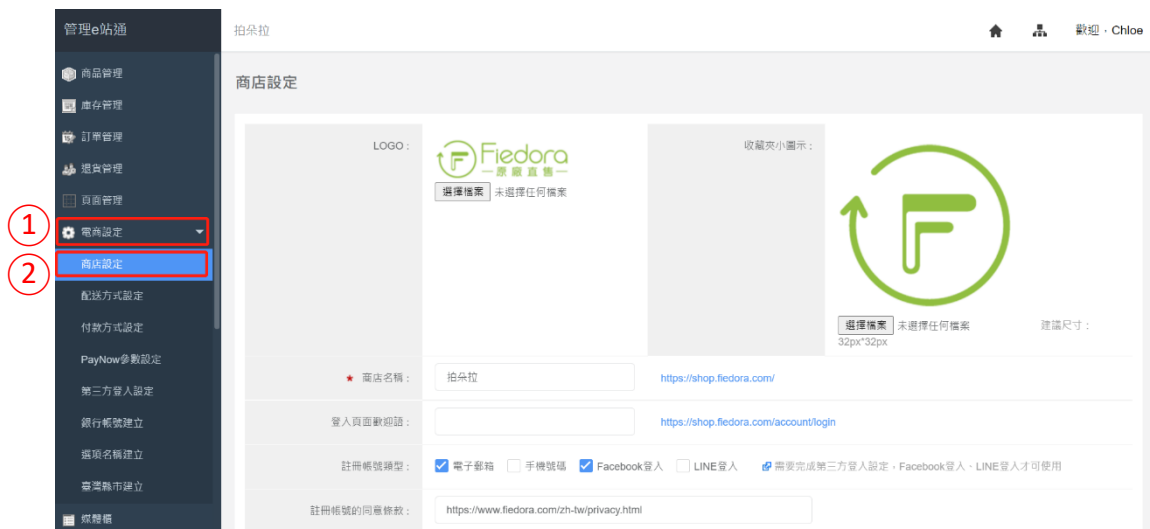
管理e站通

商品管理
庫存管理
訂單管理
退貨管理
頁面管理
1
電商設定
2
商店設定
配送方式設定
付款方式設定
PayNow參數設定
第三方登入設定
銀行帳號建立
選項名稱建立
臺灣縣市建立
媒體櫃

拍朵拉

歡迎，Chloe

商店設定

LOGO：
Fiedora
—原廠直售—
選擇檔案 未選擇任何檔案

收藏夾小圖示：
選擇檔案 未選擇任何檔案
建議尺寸：32px*32px

★ 商店名稱： 拍朵拉 https://shop.fiedora.com/

登入頁面歡迎語： https://shop.fiedora.com/account/login

註冊帳號類型： 電子郵箱 手機號碼 Facebook登入 LINE登入 需要完成第三方登入設定，Facebook登入、LINE登入才可使用

註冊帳號的同意條款： https://www.fiedora.com/zh-tw/privacy.html